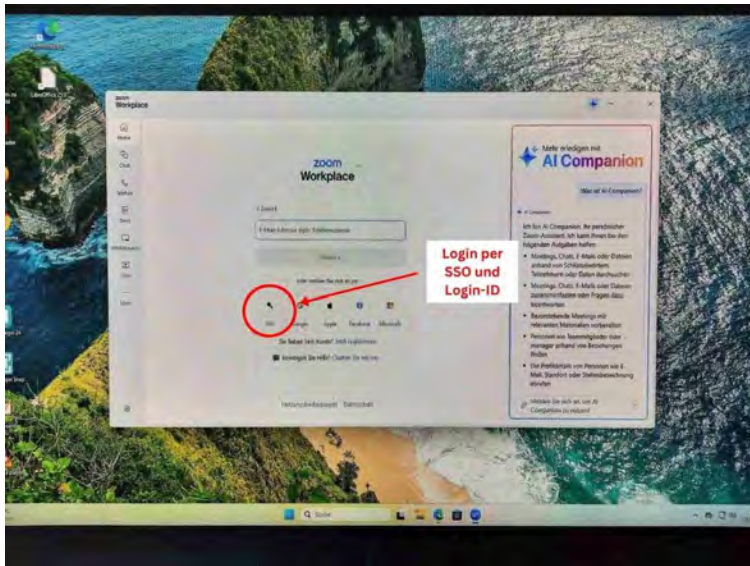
zoom
Workplace

zoom
Workplace

Mehr erledigen mit
AI Companion

Was ist AI Companion?

Ich bin AI Companion, Ihr persönlicher Zoom-Assistent. Ich kann Ihnen bei den folgenden Aufgaben helfen:

Meetings, Chats, E-Mails oder Dateien anhand von Schlüsselwörtern, Teilnehmern oder Daten durchsuchen

Meetings, Chats, E-Mails oder Dateien zusammenfassen oder Fragen dazu beantworten

Bevorstehende Meetings mit relevanten Materialien vorbereiten

Personen von Teammitgliedern oder manager anhand von Beziehungen finden

Die Profilbilder von Personen via E-Mail, Standort oder Stellenbezeichnung abrufen

E-Mail

E-Mail-Adresse oder Telefonnummer

Weiter

oder melden Sie sich an mit

SSO Google Apple Facebook Microsoft

Sie haben kein Konto? Jetzt registrieren

Benötigen Sie Hilfe? Chatten Sie mit uns

Login per SSO und Login-ID

Suche